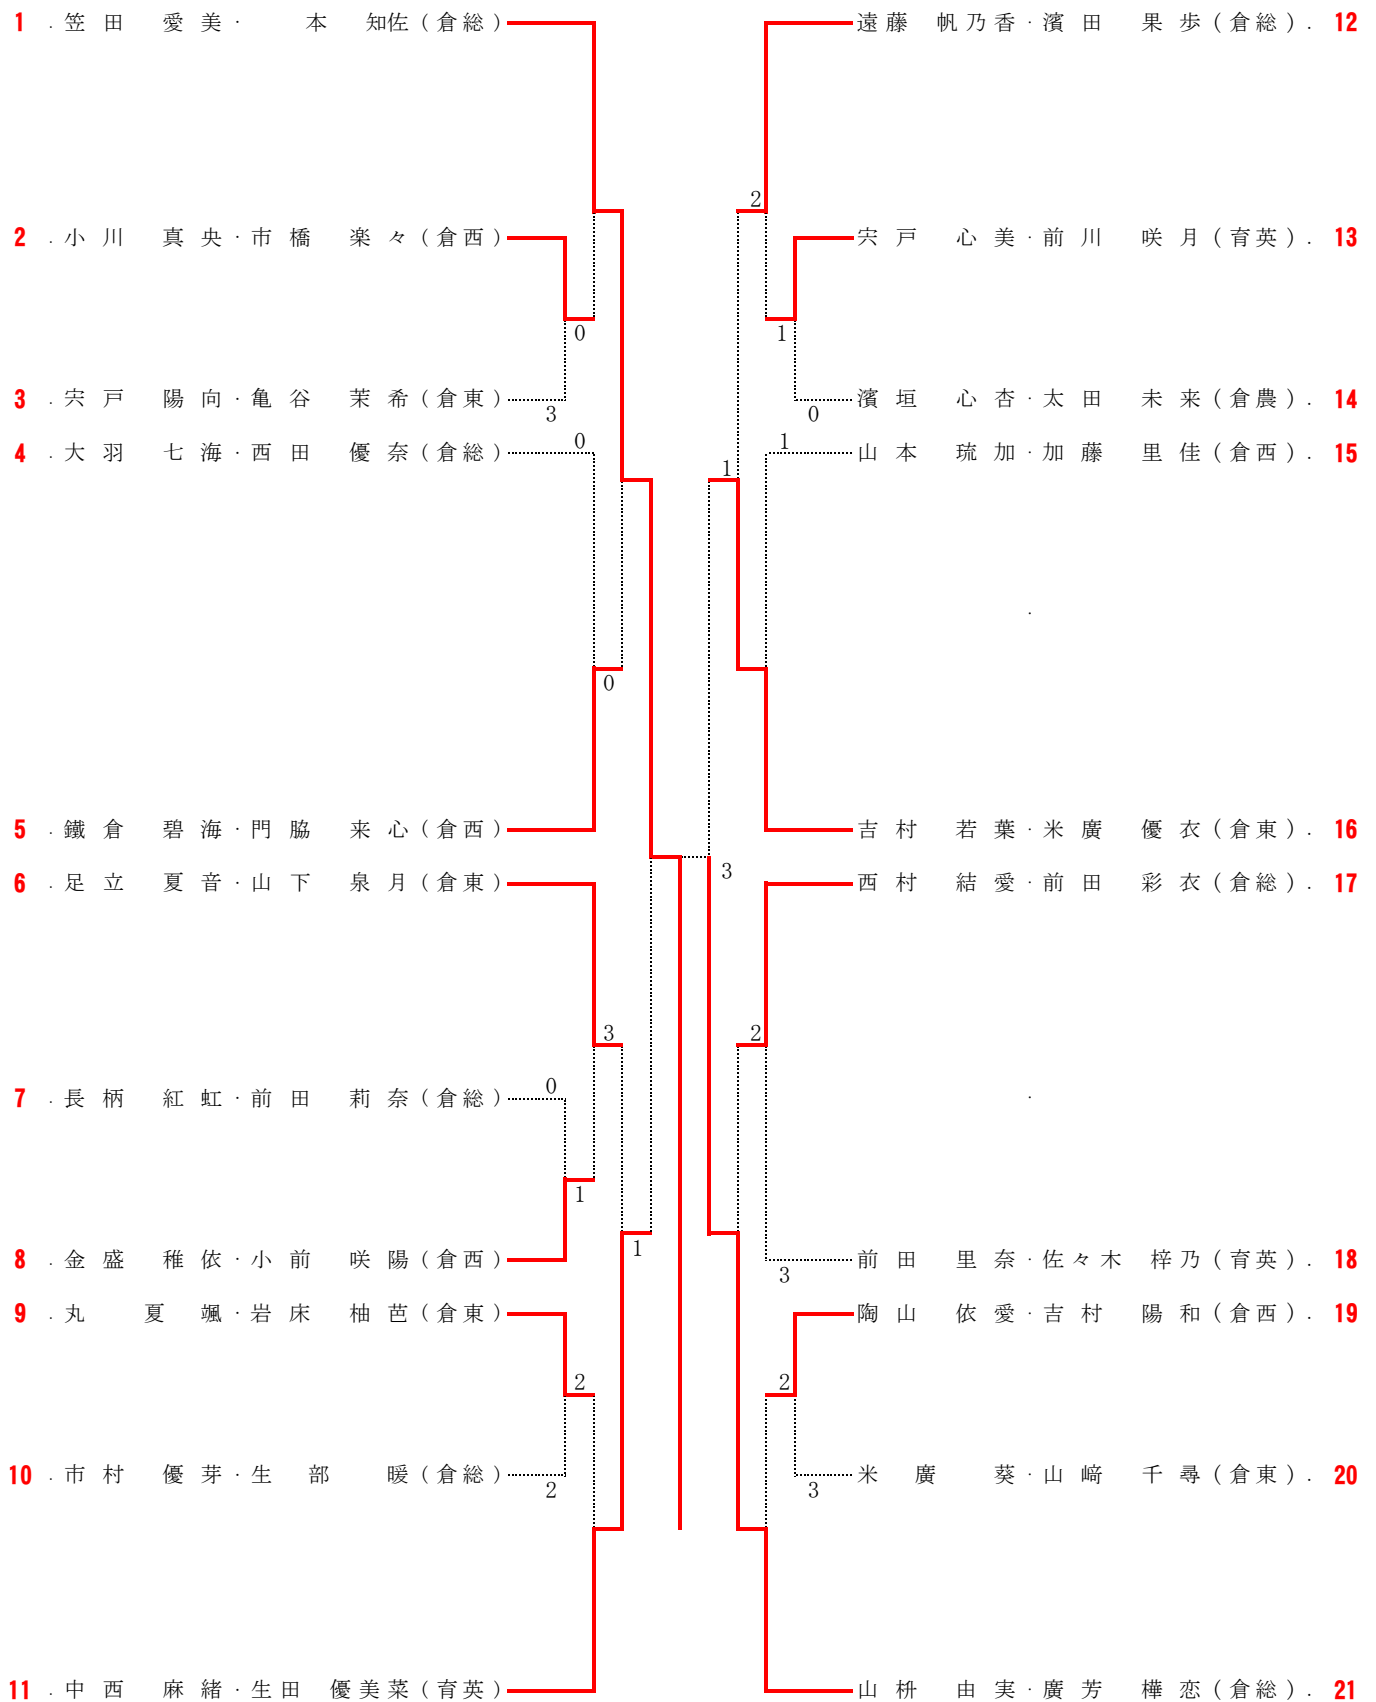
1 . 笠田 愛美・ 本 知佐（倉総）
2 . 小川 真央・市橋 楽々（倉西）
3 . 宍戸 陽向・亀谷 茉希（倉東）
4 . 大羽 七海・西田 優奈（倉総）
5 . 鐵倉 碧海・門脇 来心（倉西）
6 . 足立 夏音・山下 泉月（倉東）
7 . 長柄 紅虹・前田 莉奈（倉総）
8 . 金盛 稚依・小前 咲陽（倉西）
9 . 丸 夏颯・岩床 柚芭（倉東）
10 . 市村 優芽・生部 暖（倉総）
11 . 中西 麻緒・生田 優美菜（育英）

遠藤 帆乃香・濱田 果歩（倉総）. 12
宍戸 心美・前川 咲月（育英）. 13
濱垣 心杏・太田 未来（倉農）. 14
山本 琉加・加藤 里佳（倉西）. 15
吉村 若葉・米廣 優衣（倉東）. 16
西村 結愛・前田 彩衣（倉総）. 17
前田 里奈・佐々木 梓乃（育英）. 18
陶山 依愛・吉村 陽和（倉西）. 19
米廣 葵・山﨑 千尋（倉東）. 20
山枡 由実・廣芳 樺恋（倉総）. 21

0
3
0
0
3
0
1
1
2
2
1
2
1
0
1
1
3
2
3
2
3